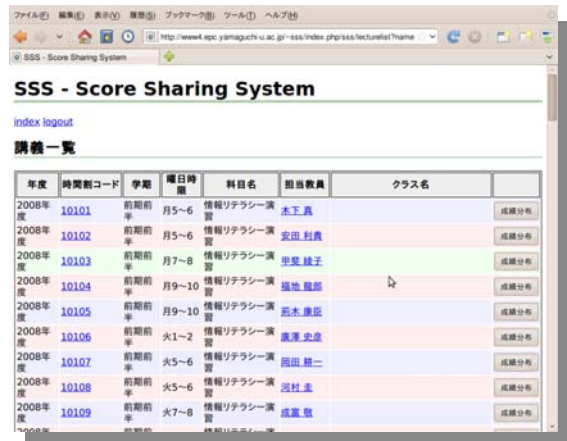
ファイル(F) 編集(E) 表示(V) 履歴(S) ブックマーク(B) ツール(T) ヘルプ(H)

http://www4.epc.yamaguchi-u.ac.jp/~sss/index.php/sss/lecturelist?name

SSS - Score Sharing System

SSS - Score Sharing System

index logout

講義一覧

| 年度 | 時間割コード | 学期 | 曜日時限 | 科目名 | 担当教員 | クラス名 | |
|---|---|---|---|---|---|---|---|
| 2008年度 | 10101 | 前期前半 | 月5~6 | 情報リテラシー演習 | 木下 真 | | 成績分布 |
| 2008年度 | 10102 | 前期前半 | 月5~6 | 情報リテラシー演習 | 安田 利貴 | | 成績分布 |
| 2008年度 | 10103 | 前期前半 | 月7~8 | 情報リテラシー演習 | 甲斐 綾子 | | 成績分布 |
| 2008年度 | 10104 | 前期前半 | 月9~10 | 情報リテラシー演習 | 福地 龍郎 | | 成績分布 |
| 2008年度 | 10105 | 前期前半 | 月9~10 | 情報リテラシー演習 | 若木 康臣 | | 成績分布 |
| 2008年度 | 10106 | 前期前半 | 火1~2 | 情報リテラシー演習 | 廣澤 史彦 | | 成績分布 |
| 2008年度 | 10107 | 前期前半 | 火5~6 | 情報リテラシー演習 | 岡田 耕一 | | 成績分布 |
| 2008年度 | 10108 | 前期前半 | 火5~6 | 情報リテラシー演習 | 河村 圭 | | 成績分布 |
| 2008年度 | 10109 | 前期前半 | 火7~8 | 情報リテラシー演習 | 成富 敬 | | 成績分布 |